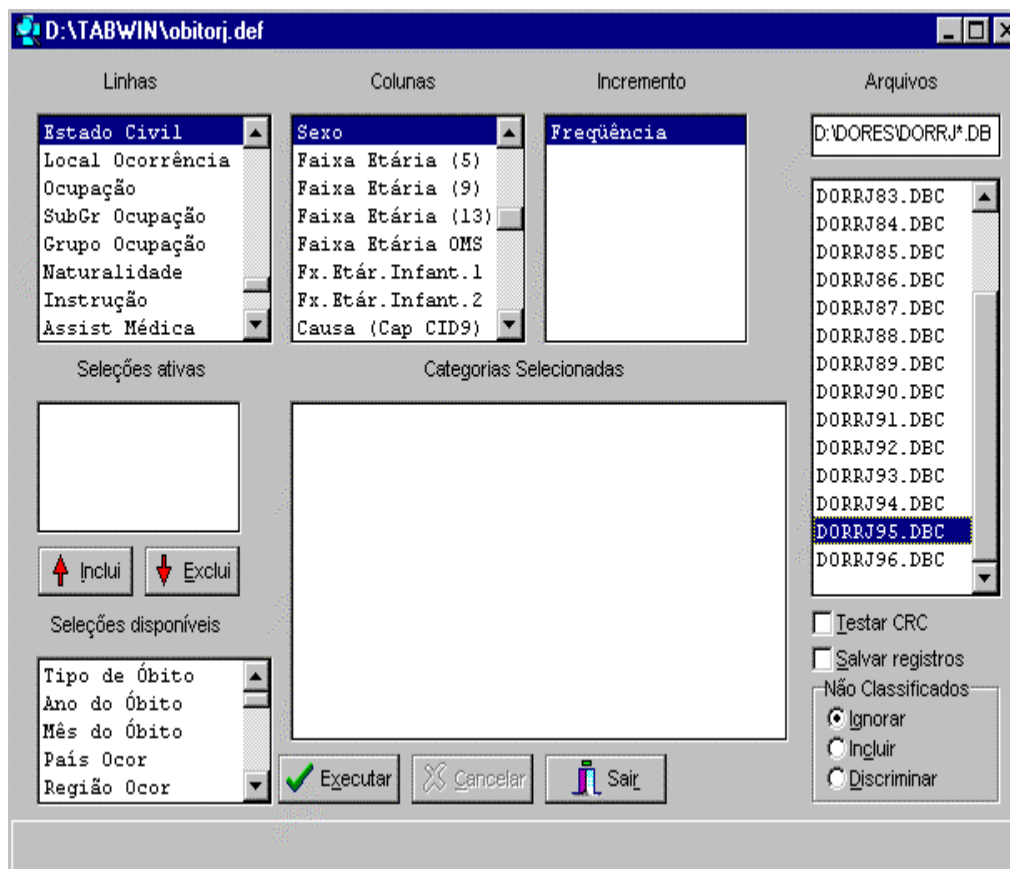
D:\TABWIN\obitorj.def

Linhas
Estado Civil
Local Ocorrência
Ocupação
SubGr Ocupação
Grupo Ocupação
Naturalidade
Instrução
Assist Médica

Colunas
Sexo
Faixa Etária (5)
Faixa Etária (9)
Faixa Etária (13)
Faixa Etária OMS
Fx.Etár.Infant.1
Fx.Etár.Infant.2
Causa (Cap CID9)

Incremento
Freqüência

Arquivos
D:\DORES\DORRJ*.DB
DORRJ83.DBC
DORRJ84.DBC
DORRJ85.DBC
DORRJ86.DBC
DORRJ87.DBC
DORRJ88.DBC
DORRJ89.DBC
DORRJ90.DBC
DORRJ91.DBC
DORRJ92.DBC
DORRJ93.DBC
DORRJ94.DBC
DORRJ95.DBC
DORRJ96.DBC

Seleções ativas

Categorias Selecionadas

Inclui
Exclui

Seleções disponíveis
Tipo de Óbito
Ano do Óbito
Mês do Óbito
País Ocor
Região Ocor

Executar
Cancelar
Sair

Testar CRC
Salvar registros
Não Classificados
Ignorar
Incluir
Discriminar